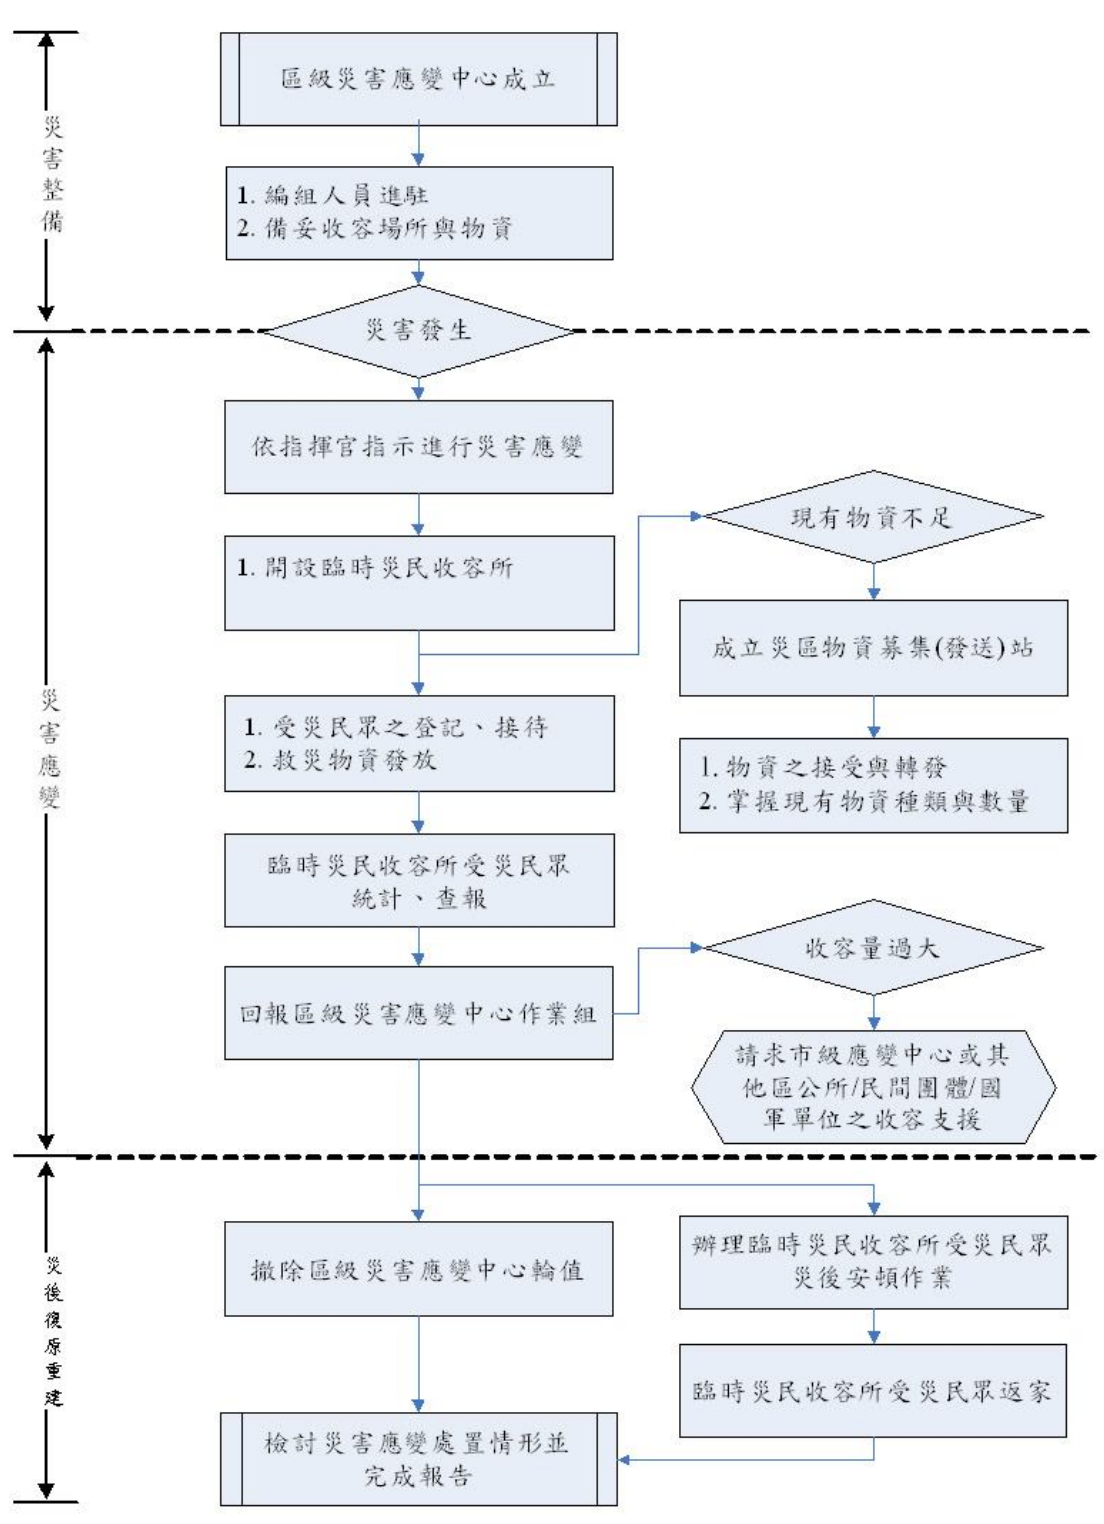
災害整備

區級災害應變中心成立

1. 編組人員進駐
2. 備妥收容場所與物資

災害發生

災害應變

依指揮官指示進行災害應變

1. 開設臨時災民收容所

現有物資不足

成立災區物資募集(發送)站

1. 受災民眾之登記、接待
2. 救災物資發放

1. 物資之接受與轉發
2. 掌握現有物資種類與數量

臨時災民收容所受災民眾統計、查報

收容量過大

回報區級災害應變中心作業組

請求市級應變中心或其他區公所/民間團體/國軍單位之收容支援

災後復原重建

撤除區級災害應變中心輪值

辦理臨時災民收容所受災民眾災後安頓作業

臨時災民收容所受災民眾返家

檢討災害應變處置情形並完成報告